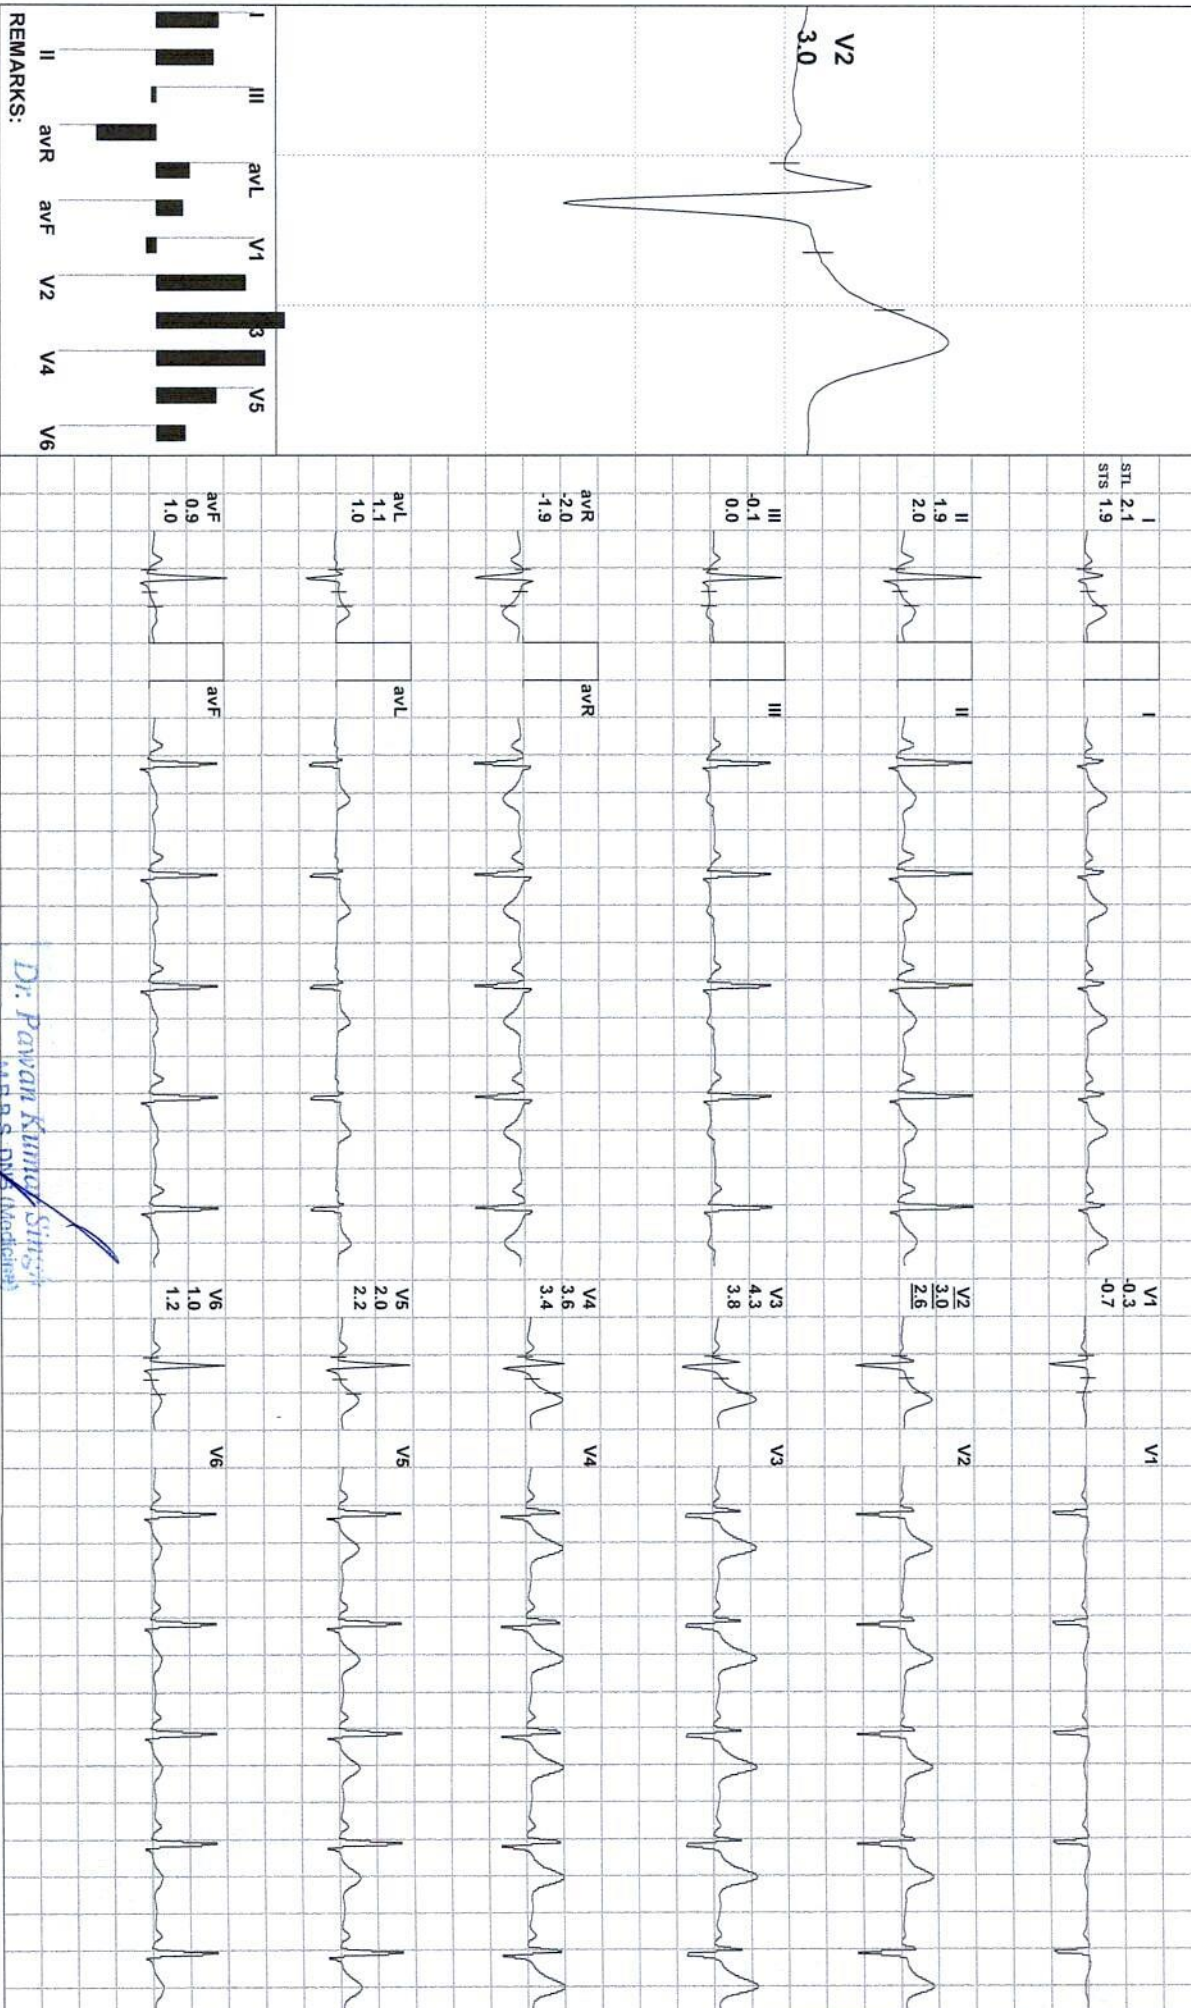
V2
3.0

I
II
III
avR
avL
avF
V1
V2
V3
V4
V5
V6

REMARKS:

I
STL 2.1
STS 1.9

II
1.9
2.0

III
-0.1
0.0

avR
-2.0
-1.9

avL
1.1
1.0

avF
0.9
1.0

I
II
III
avR
avL
avF

V1
-0.3
-0.7

V2
3.0
2.6

V3
4.3
3.8

V4
3.6
3.4

V5
2.0
2.2

V6
1.0
1.2

V1
V2
V3
V4
V5
V6

Dr. Pavan Kumar Singh
M.B.B.S. DNB (Medicine)